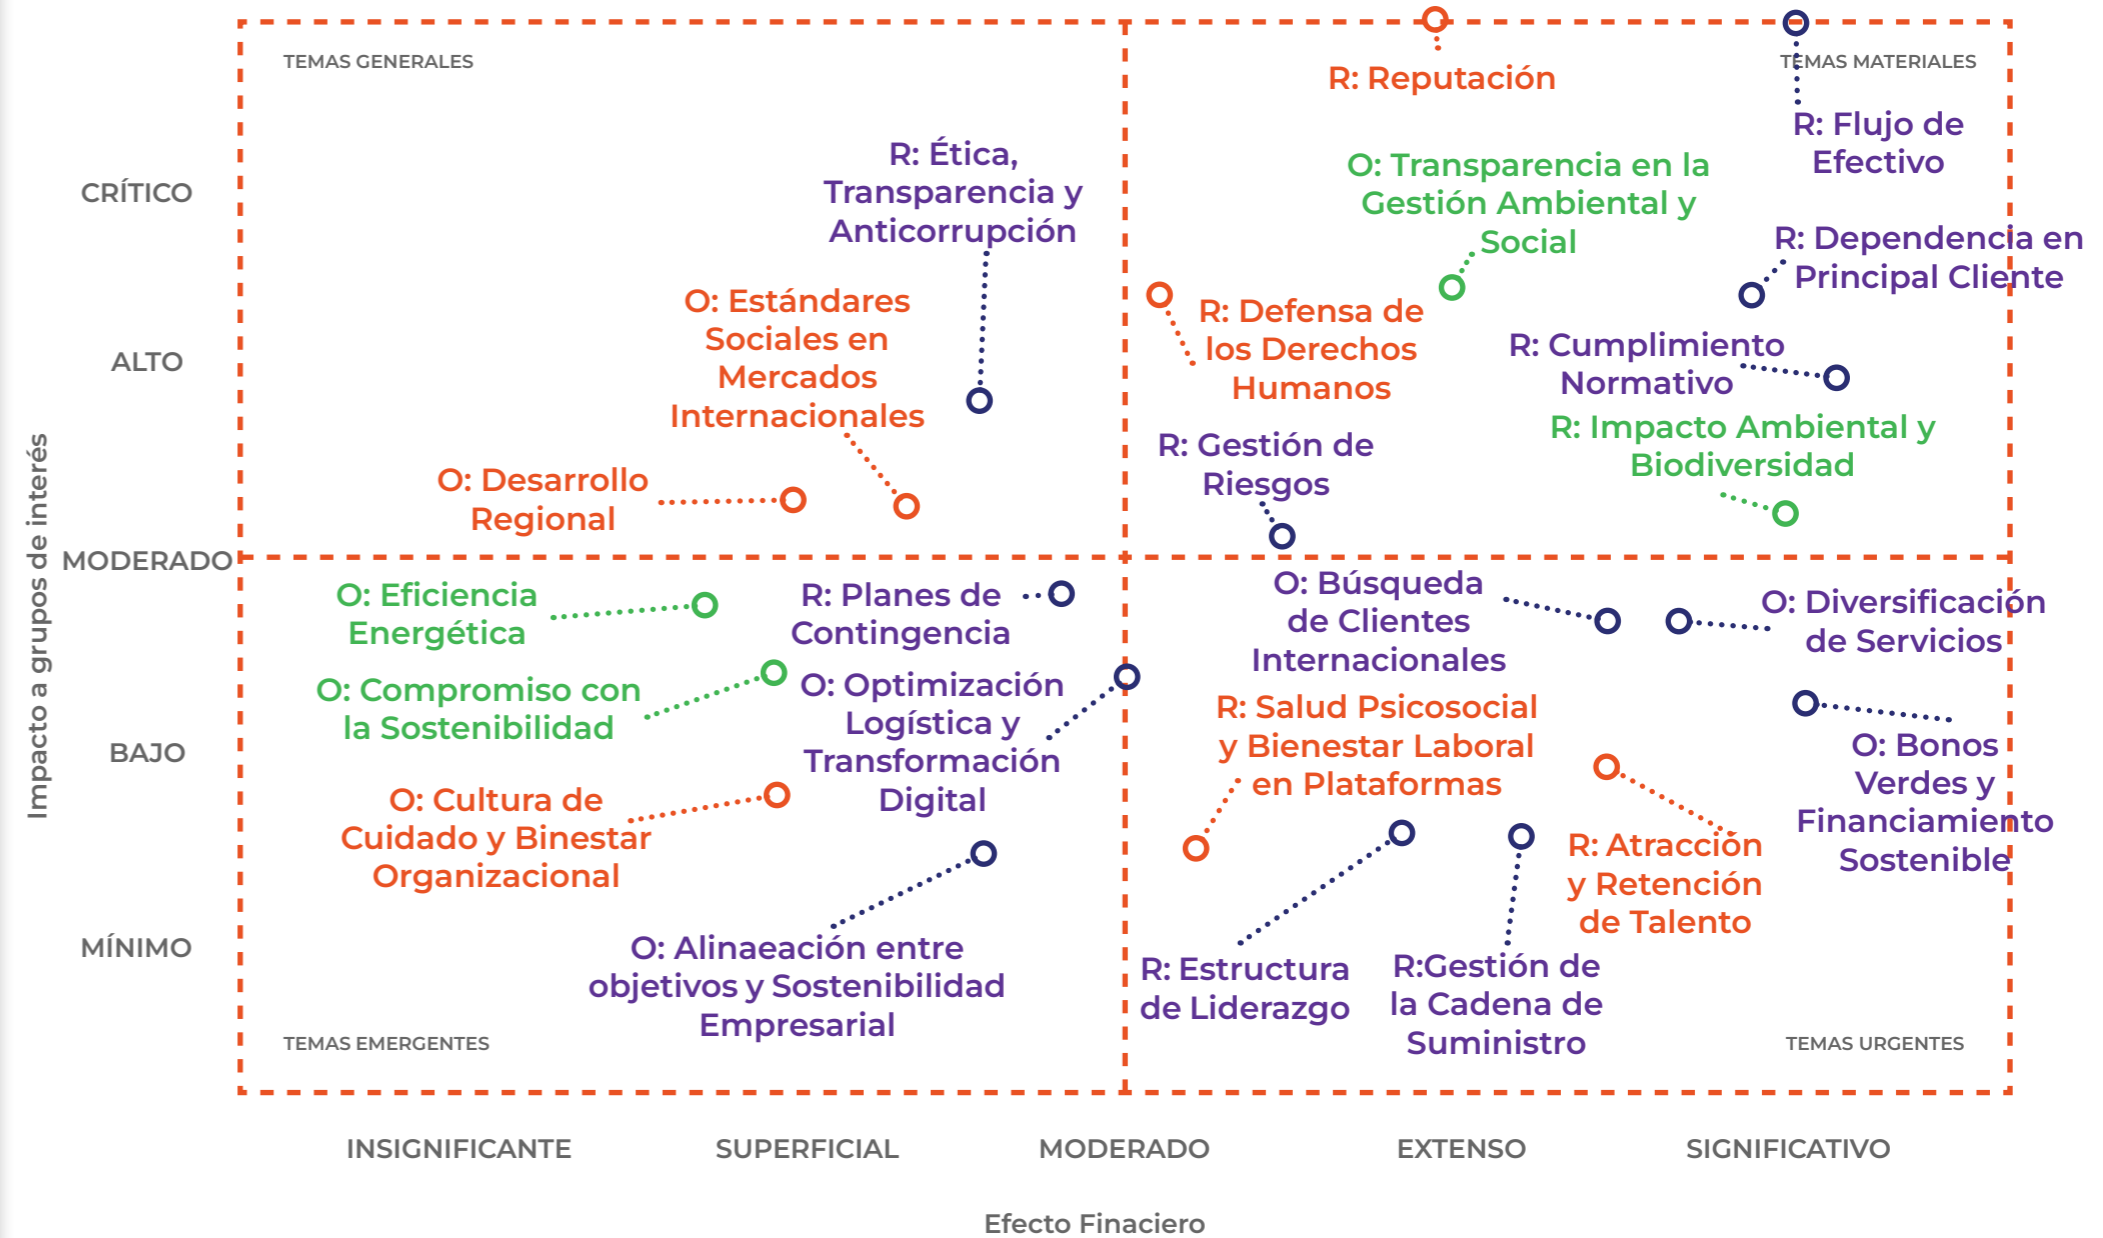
TEMAS GENERALES

R: Reputación

TEMAS MATERIALES

R: Flujo de Efectivo

CRÍTICO

R: Ética, Transparencia y Anticorrupción

O: Transparencia en la Gestión Ambiental y Social

R: Dependencia en Principal Cliente

O: Estándares Sociales en Mercados Internacionales

R: Defensa de los Derechos Humanos

ALTO

R: Cumplimiento Normativo

R: Impacto Ambiental y Biodiversidad

R: Gestión de Riesgos

O: Desarrollo Regional

MODERADO

O: Eficiencia Energética

R: Planes de Contingencia

O: Búsqueda de Clientes Internacionales

O: Diversificación de Servicios

O: Compromiso con la Sostenibilidad

O: Optimización Logística y Transformación Digital

R: Salud Psicosocial y Bienestar Laboral en Plataformas

BAJO

O: Bonos Verdes y Financiamiento Sostenible

O: Cultura de Cuidado y Binestar Organizacional

R: Atracción y Retención de Talento

MÍNIMO

O: Alinaeación entre objetivos y Sostenibilidad Empresarial

R: Estructura de Liderazgo

R:Gestión de la Cadena de Suministro

TEMAS EMERGENTES

TEMAS URGENTES

Impacto a grupos de interés

INSIGNIFICANTE

SUPERFICIAL

MODERADO

EXTENSO

SIGNIFICATIVO

Efecto Finaciero